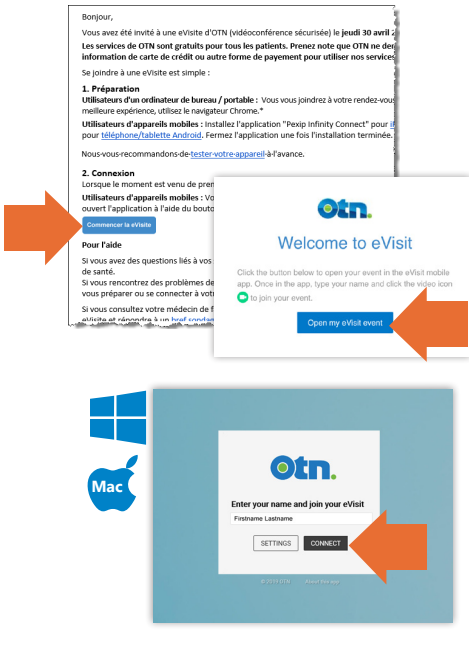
Bonjour,

Vous avez été invité à une eVisite d'OTN (vidéoconférence sécurisée) le **jeudi 30 avril 2**

**Les services de OTN sont gratuits pour tous les patients. Prenez note que OTN ne der information de carte de crédit ou autre forme de payement pour utiliser nos services**

Se joindre à une eVisite est simple :

**1. Préparation**

**Utilisateurs d'un ordinateur de bureau / portable :** Vous vous joindrez à votre rendez-vous meilleure expérience, utilisez le navigateur Chrome.*

**Utilisateurs d'appareils mobiles :** Installez l'application "Pexip Infinity Connect" pour i pour téléphone/tablette Android. Fermez l'application une fois l'installation terminée.

Nous-vous-recommandons-de-tester-votre-appareil-à-l'avance.

**2. Connexion**

Lorsque le moment est venu de pren

**Utilisateurs d'appareils mobiles :** Vo ouvert l'application à l'aide du bouto

Commencer la eVisite

**Pour l'aide**

Si vous avez des questions liés à vos de santé.

Si vous rencontrez des problèmes de vous préparer ou se connecter à votr

Si vous consultez votre médecin de f eVisite et répondre à un bref sondag

otn.

Welcome to eVisit

Click the button below to open your event in the eVisit mobile app. Once in the app, type your name and click the video icon to join your event.

Open my eVisit event

Mac

otn.

Enter your name and join your eVisit

Firstname Lastname

SETTINGS CONNECT

© 2019 OTN About this app